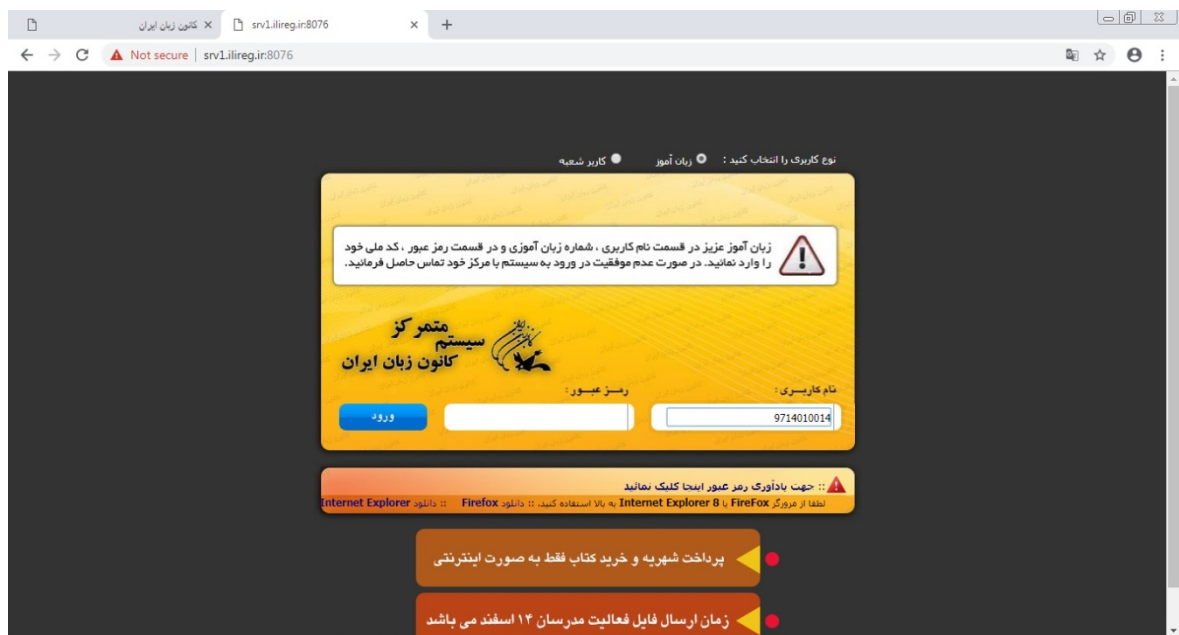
کانون زبان ایران ×
srv1.ilireg.ir:8076 ×
+
Not secure | srv1.ilireg.ir:8076

نوع کاربری را انتخاب کنید : زبان آموز کاربر شعبه

زبان آموز عزیز در قسمت نام کاربری ، شماره زبان آموزی و در قسمت رمز عبور ، کد ملی خود را وارد نمائید. در صورت عدم موفقیت در ورود به سیستم با مرکز خود تماس حاصل فرمائید.

سیستم متمرکز کانون زبان ایران

نام کاربری :
9714010014
رمز عبور :
ورود

:: جهت یادآوری رمز عبور اینجا کلیک نمائید
لطفا از مرورگر FireFox یا Internet Explorer 8 به بالا استفاده کنید :: دانلود Firefox :: دانلود Internet Explorer

پرداخت شهریه و خرید کتاب فقط به صورت اینترنتی

زمان ارسال فایل فعالیت مدرسان ۱۴ اسفند می باشد